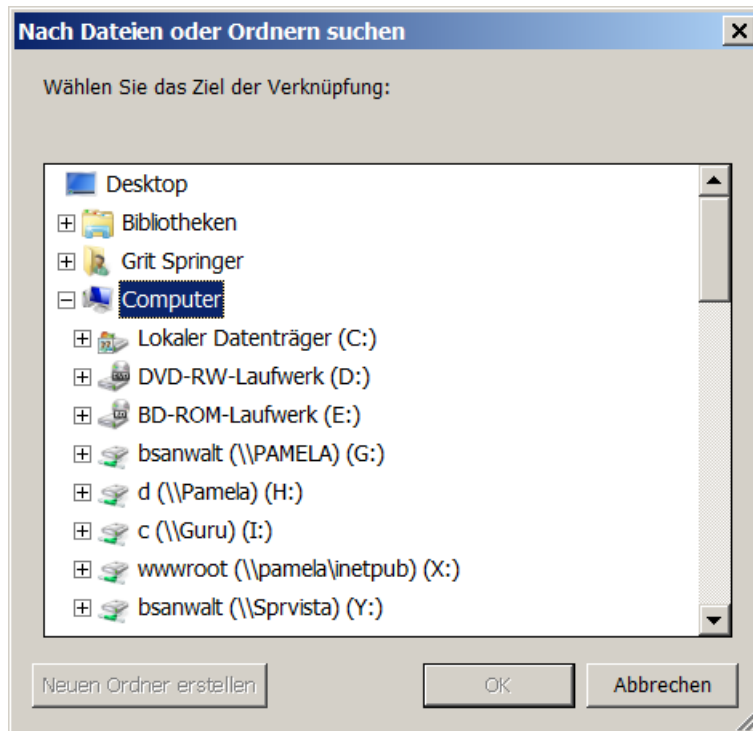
Nach Dateien oder Ordnern suchen

Wählen Sie das Ziel der Verknüpfung:

Desktop
Bibliotheken
Grit Springer
Computer
Lokaler Datenträger (C:)
DVD-RW-Laufwerk (D:)
BD-ROM-Laufwerk (E:)
bsanwalt (\\PAMELA) (G:)
d (\\Pamela) (H:)
c (\\Guru) (I:)
wwwroot (\\pamela\inetpub) (X:)
bsanwalt (\\Sprvista) (Y:)

Neuen Ordner erstellen
OK
Abbrechen